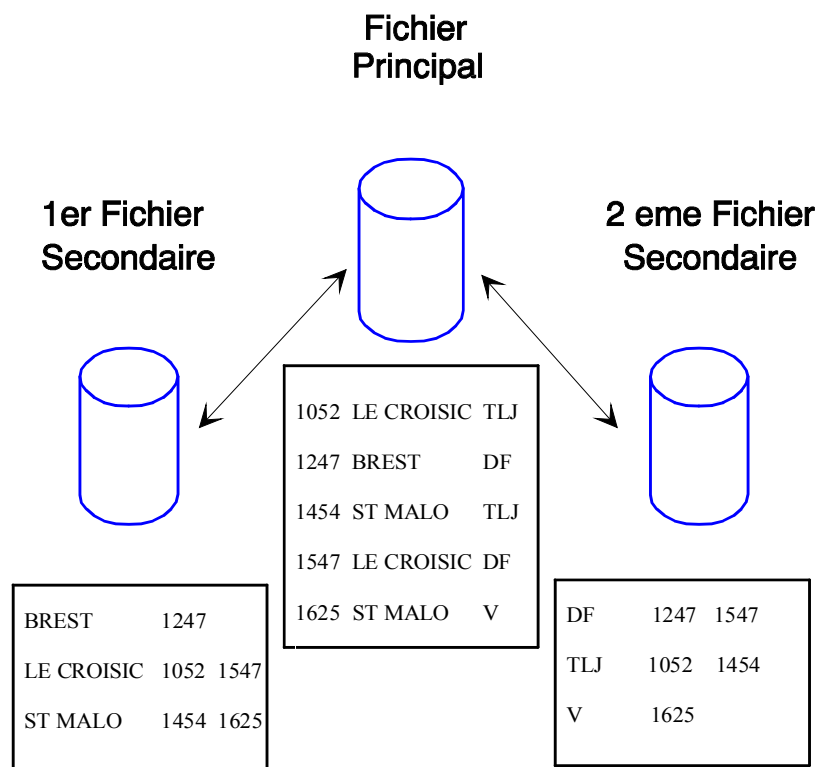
Fichier
Principal

1er Fichier
Secondaire

2 eme Fichier
Secondaire

| | | |
|---|---|---|
| 1052 | LE CROISIC | TLJ |
| 1247 | BREST | DF |
| 1454 | ST MALO | TLJ |
| 1547 | LE CROISIC | DF |
| 1625 | ST MALO | V |

| | | |
|---|---|---|
| BREST | 1247 | |
| LE CROISIC | 1052 | 1547 |
| ST MALO | 1454 | 1625 |

| | | |
|---|---|---|
| DF | 1247 | 1547 |
| TLJ | 1052 | 1454 |
| V | 1625 | |